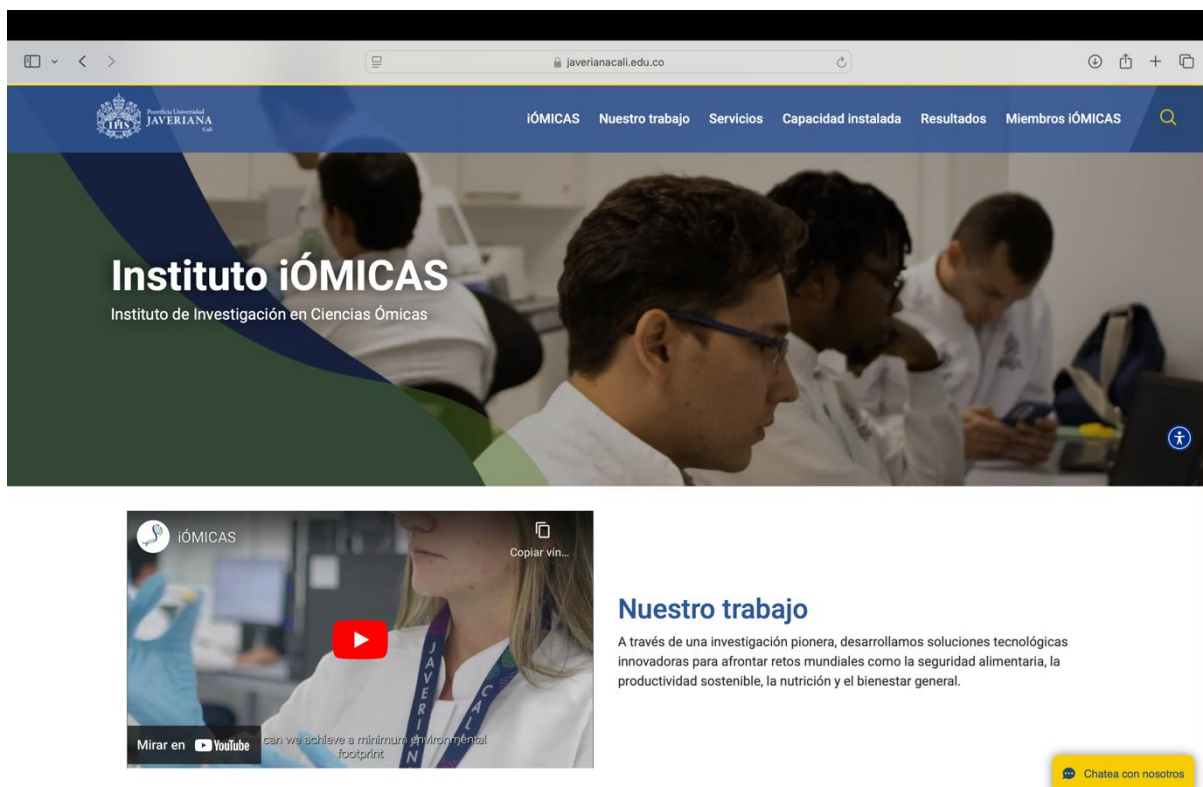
javerianacali.edu.co

Pontificia Universidad JAVERIANA Cali

iÓMICAS Nuestro trabajo Servicios Capacidad instalada Resultados Miembros iÓMICAS

Instituto iÓMICAS
Instituto de Investigación en Ciencias Ómicas

iÓMICAS
Copiar vín...
JAVERIANA CALI
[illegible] can we achieve a minimum environmental footprint
Mirar en YouTube

Nuestro trabajo
A través de una investigación pionera, desarrollamos soluciones tecnológicas innovadoras para afrontar retos mundiales como la seguridad alimentaria, la productividad sostenible, la nutrición y el bienestar general.

Chatea con nosotros